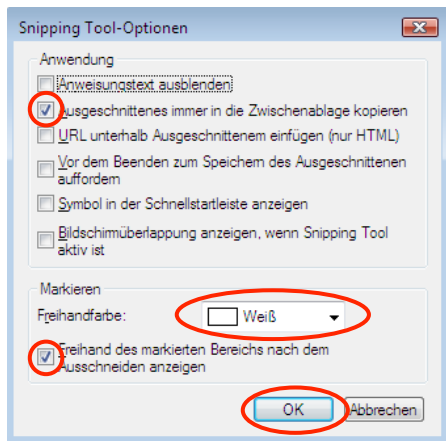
Snipping Tool-Optionen

Anwendung

Anweisungstext ausblenden

Ausgeschnittenes immer in die Zwischenablage kopieren

URL unterhalb Ausgeschnittenem einfügen (nur HTML)

Vor dem Beenden zum Speichern des Ausgeschnittenen auffordern

Symbol in der Schnellstartleiste anzeigen

Bildschirmüberlappung anzeigen, wenn Snipping Tool aktiv ist

Markieren

Freihandfarbe:

Weiß

Freihand des markierten Bereichs nach dem Ausschneiden anzeigen

OK

Abbrechen